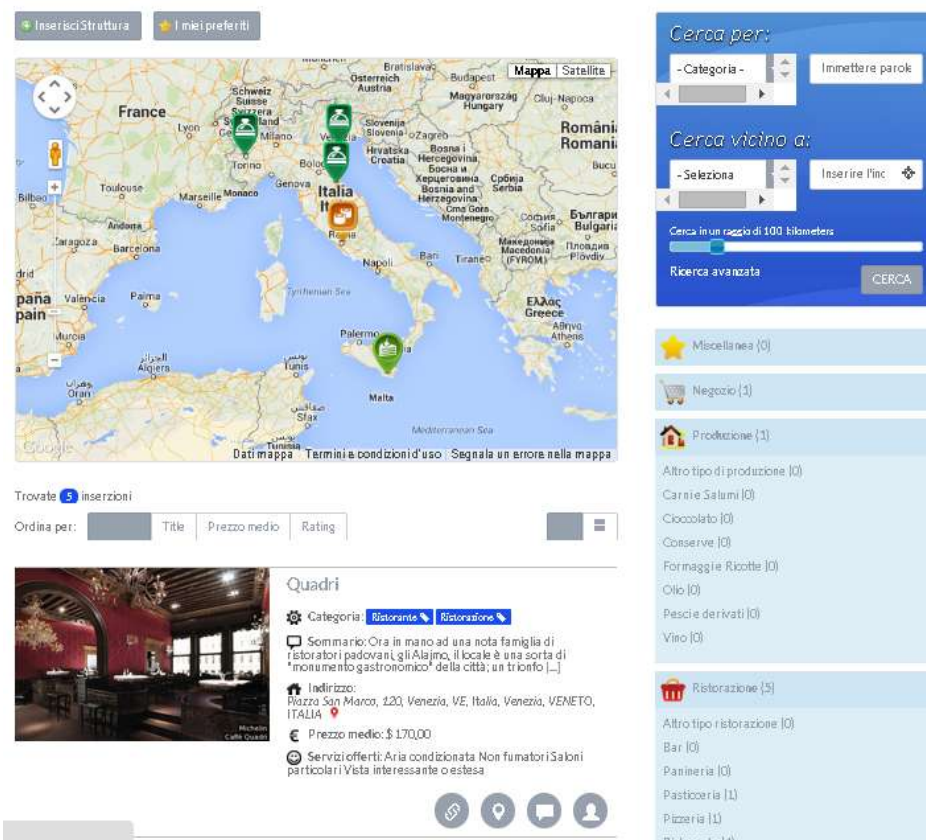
Inserisci Struttura | I miei preferiti

Mappa | Satellite

France
Schweiz Suisse Svizzera
Lyon
Milano
Torino
Bologna
Genova
Monaco
Marseille
Toulouse
Bilbao
Andorra
Zaragoza
Barcelona
España Spain
Valencia
Palma
Murcia
Algiers
Oran
Tunis
Sfax
Palermo
Malta
Italia Italy
Roma
Napoli
Bari
Tirane
Österreich Austria
Bratislava
Budapest
Magyarország Hungary
Cluj-Napoca
Slovenija Slovenia
Zagreb
Hrvatska Croatia
Bosna i Hercegovina
Bosnia and Herzegovina
Србија Serbia
Crna Gora Montenegro
România Romania
Bucu
България Bulgaria
Македонија Macedonia (FYROM)
Пловдив Plovdiv
Ελλάς Greece
Αθήνα Athens
Tyrrhenian Sea
Mediterranean Sea
Google
Dati mappa | Termini e condizioni d'uso | Segnala un errore nella mappa

Trovate 5 inserzioni
Ordina per: | Title | Prezzo medio | Rating

Quadri
Categoria: Ristorante | Ristorazione
Sommario: Ora in mano ad una nota famiglia di ristoratori padovani, gli Alajmo, il locale è una sorta di "monumento gastronomico" della città; un trionfo [...]
Indirizzo:
Piazza San Marco, 120, Venezia, VE, Italia, Venezia, VENETO, ITALIA
Prezzo medio: $ 170,00
Servizi offerti: Aria condizionata Non fumatori Saloni particolari Vista interessante o estesa

Michelin
Caffè Quadri

Cerca per:
- Categoria -
Immettere parol
Cerca vicino a:
- Seleziona
Inserire l'inc
Cerca in un raggio di 100 kilometers
Ricerca avanzata
CERCA

Miscellanea (0)
Negozio (1)
Produzione (1)
Altro tipo di produzione (0)
Carni e Salumi (0)
Cioccolato (0)
Conserve (0)
Formaggi e Ricotte (0)
Olio (0)
Pesci e derivati (0)
Vino (0)
Ristorazione (5)
Altro tipo ristorazione (0)
Bar (0)
Panineria (0)
Pasticceria (1)
Pizzeria (1)
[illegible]